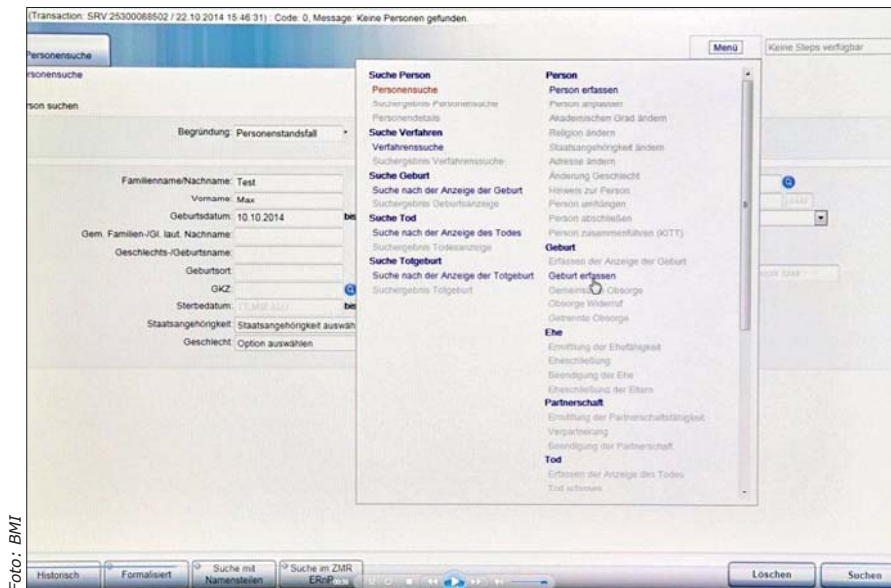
(Transaction: SRV 25300068502 / 22.10.2014 15:46:31) : Code: 0, Message: Keine Personen gefunden.

Personensuche

Menü

Keine Steps verfügbar

rsonensuche

rson suchen

Begründung: Personenstandsfall

Familienname/Nachname: Test

Vorname: Max

Geburtsdatum: 10.10.2014

Gem. Familien-/Gl. laut. Nachname:

Geschlechts-/Geburtsname:

Geburtsort:

GKZ:

Sterbedatum: TT.MM.JJJJ

Staatsangehörigkeit: Staatsangehörigkeit auswäh

Geschlecht: Option auswählen

Suche Person
Personensuche
Suchergebnis Personensuche
Personendetails
Suche Verfahren
Verfahrenssuche
Suchergebnis Verfahrenssuche
Suche Geburt
Suche nach der Anzeige der Geburt
Suchergebnis Geburtsanzeige
Suche Tod
Suche nach der Anzeige des Todes
Suchergebnis Todesanzeige
Suche Totgeburt
Suche nach der Anzeige der Totgeburt
Suchergebnis Totgeburt

Person
Person erfassen
Person anpassen
Akademischen Grad ändern
Religion ändern
Staatsangehörigkeit ändern
Adresse ändern
Änderung Geschlecht
Hinweis zur Person
Person umhängen
Person abschließen
Person zusammenführen (KOTT)
Geburt
Erfassen der Anzeige der Geburt
Geburt erfassen
Gemeinsame Obsorge
Obsorge Widerruf
Getrennte Obsorge
Ehe
Ermittlung der Ehefähigkeit
Eheschließung
Beendigung der Ehe
Eheschließung der Eltern
Partnerschaft
Ermittlung der Partnerschaftsfähigkeit
Verpartnerung
Beendigung der Partnerschaft
Tod
Erfassen der Anzeige des Todes
Tod erfassen

Historisch
Formalisiert
Suche mit Namensteilen
Suche im ZMR ERnP
Löschen
Suchen

Foto: BMI